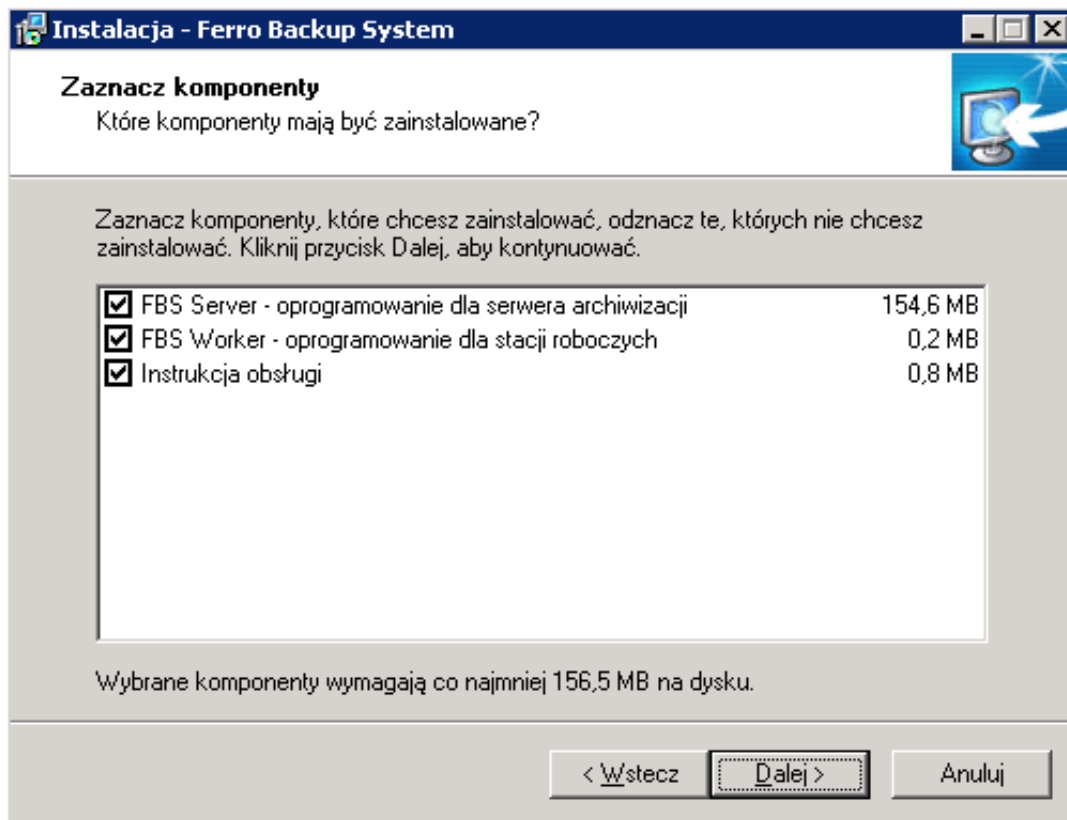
Instalacja - Ferro Backup System

Zaznacz komponenty
Które komponenty mają być zainstalowane?

Zaznacz komponenty, które chcesz zainstalować, odznacz te, których nie chcesz zainstalować. Kliknij przycisk Dalej, aby kontynuować.

| | | |
|---|---|---|
| ☑ | FBS Server - oprogramowanie dla serwera archiwizacji | 154,6 MB |
| ☑ | FBS Worker - oprogramowanie dla stacji roboczych | 0,2 MB |
| ☑ | Instrukcja obsługi | 0,8 MB |

Wybrane komponenty wymagają co najmniej 156,5 MB na dysku.

< Wstecz | Dalej > | Anuluj